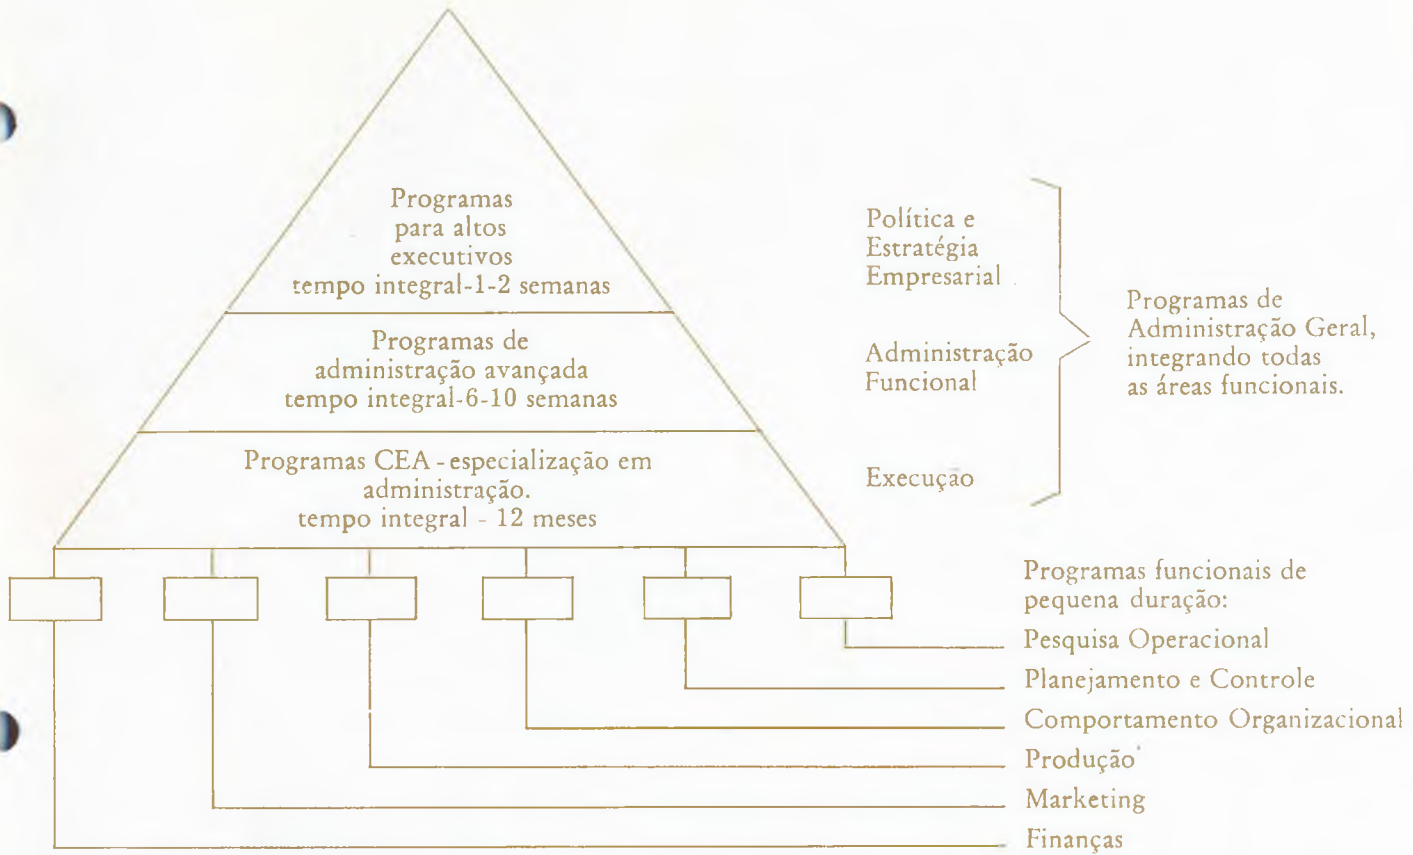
Programas para altos executivos tempo integral-1-2 semanas

Programas de administração avançada tempo integral-6-10 semanas

Programas CEA - especialização em administração. tempo integral - 12 meses

Política e Estratégia Empresarial

Administração Funcional

Execução

Programas de Administração Geral, integrando todas as áreas funcionais.

Programas funcionais de pequena duração:

Pesquisa Operacional

Planejamento e Controle

Comportamento Organizacional

Produção

Marketing

Finanças